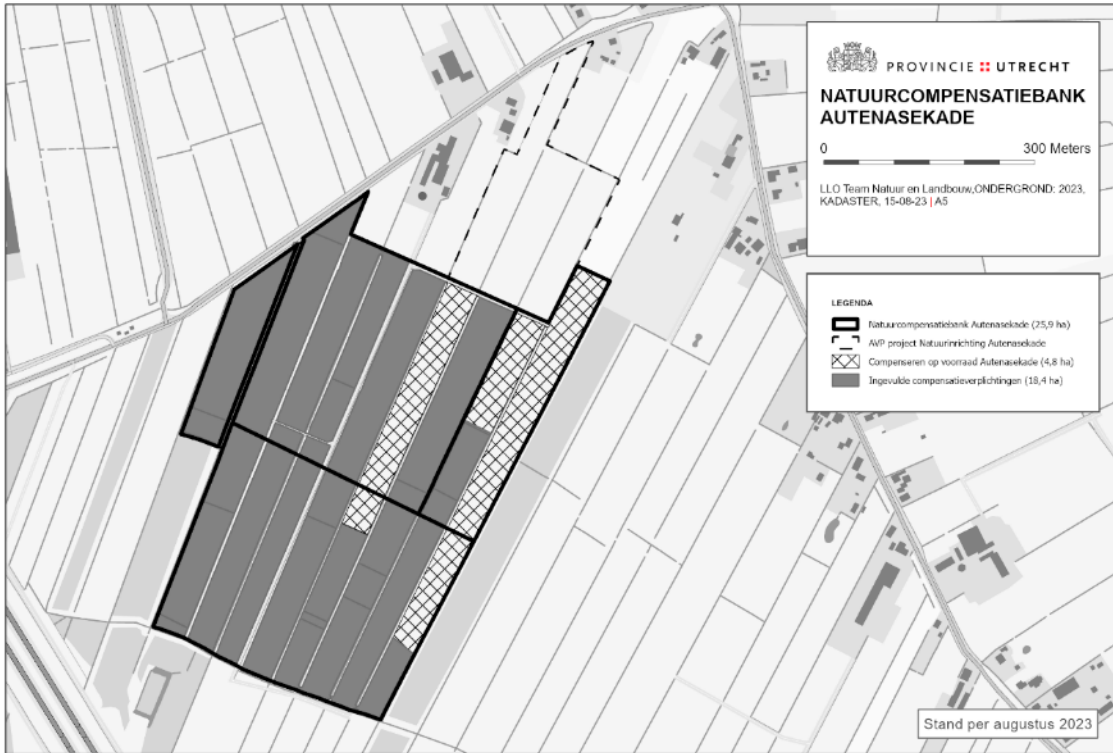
PROVINCIE UTRECHT

NATUURCOMPENSATIEBANK AUTENASEKADE

0 300 Meters

LLO Team Natuur en Landbouw,ONDERGROND: 2023, KADASTER, 15-08-23 | A5

LEGENDA

Natuurcompensatiebank Autenasekade (25,9 ha)

AVP project Natuurinrichting Autenasekade

Compenseren op voorraad Autenasekade (4,8 ha)

Ingevulde compensatieverplichtingen (18,4 ha)

Stand per augustus 2023